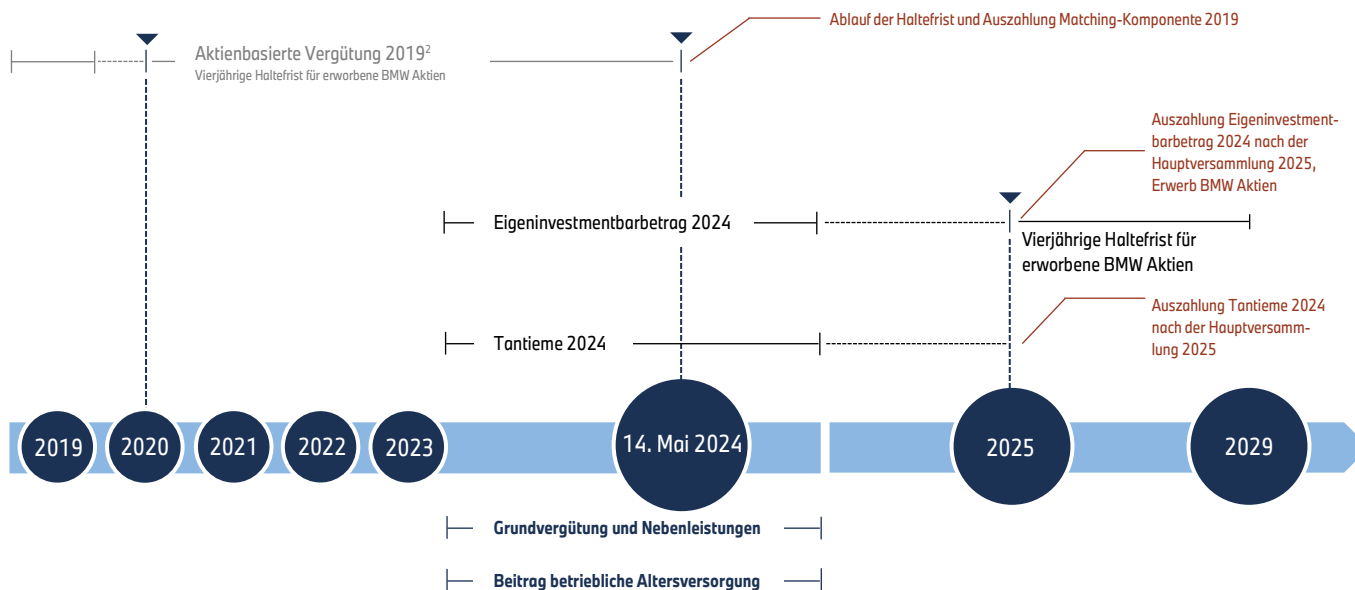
Ablauf der Haltefrist und Auszahlung Matching-Komponente 2019

Aktienbasierte Vergütung 2019$^2$
Vierjährige Haltefrist für erworbene BMW Aktien

Auszahlung Eigeninvestmentbarbetrag 2024 nach der Hauptversammlung 2025, Erwerb BMW Aktien

Eigeninvestmentbarbetrag 2024

Vierjährige Haltefrist für erworbene BMW Aktien

Auszahlung Tantieme 2024 nach der Hauptversammlung 2025

Tantieme 2024

2019 2020 2021 2022 2023 14. Mai 2024 2025 2029

Grundvergütung und Nebenleistungen

Beitrag betriebliche Altersversorgung